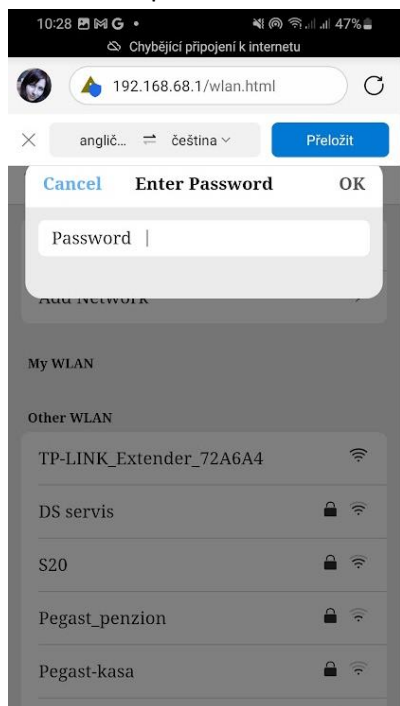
10:28 47%
Chybějící připojení k internetu
192.168.68.1/wlan.html
angli... ⇄ čeština
Přeložit
Cancel Enter Password OK
Password |
Add Network
My WLAN
Other WLAN
TP-LINK_Extender_72A6A4
DS servis
S20
Pegast_penzion
Pegast-kasa